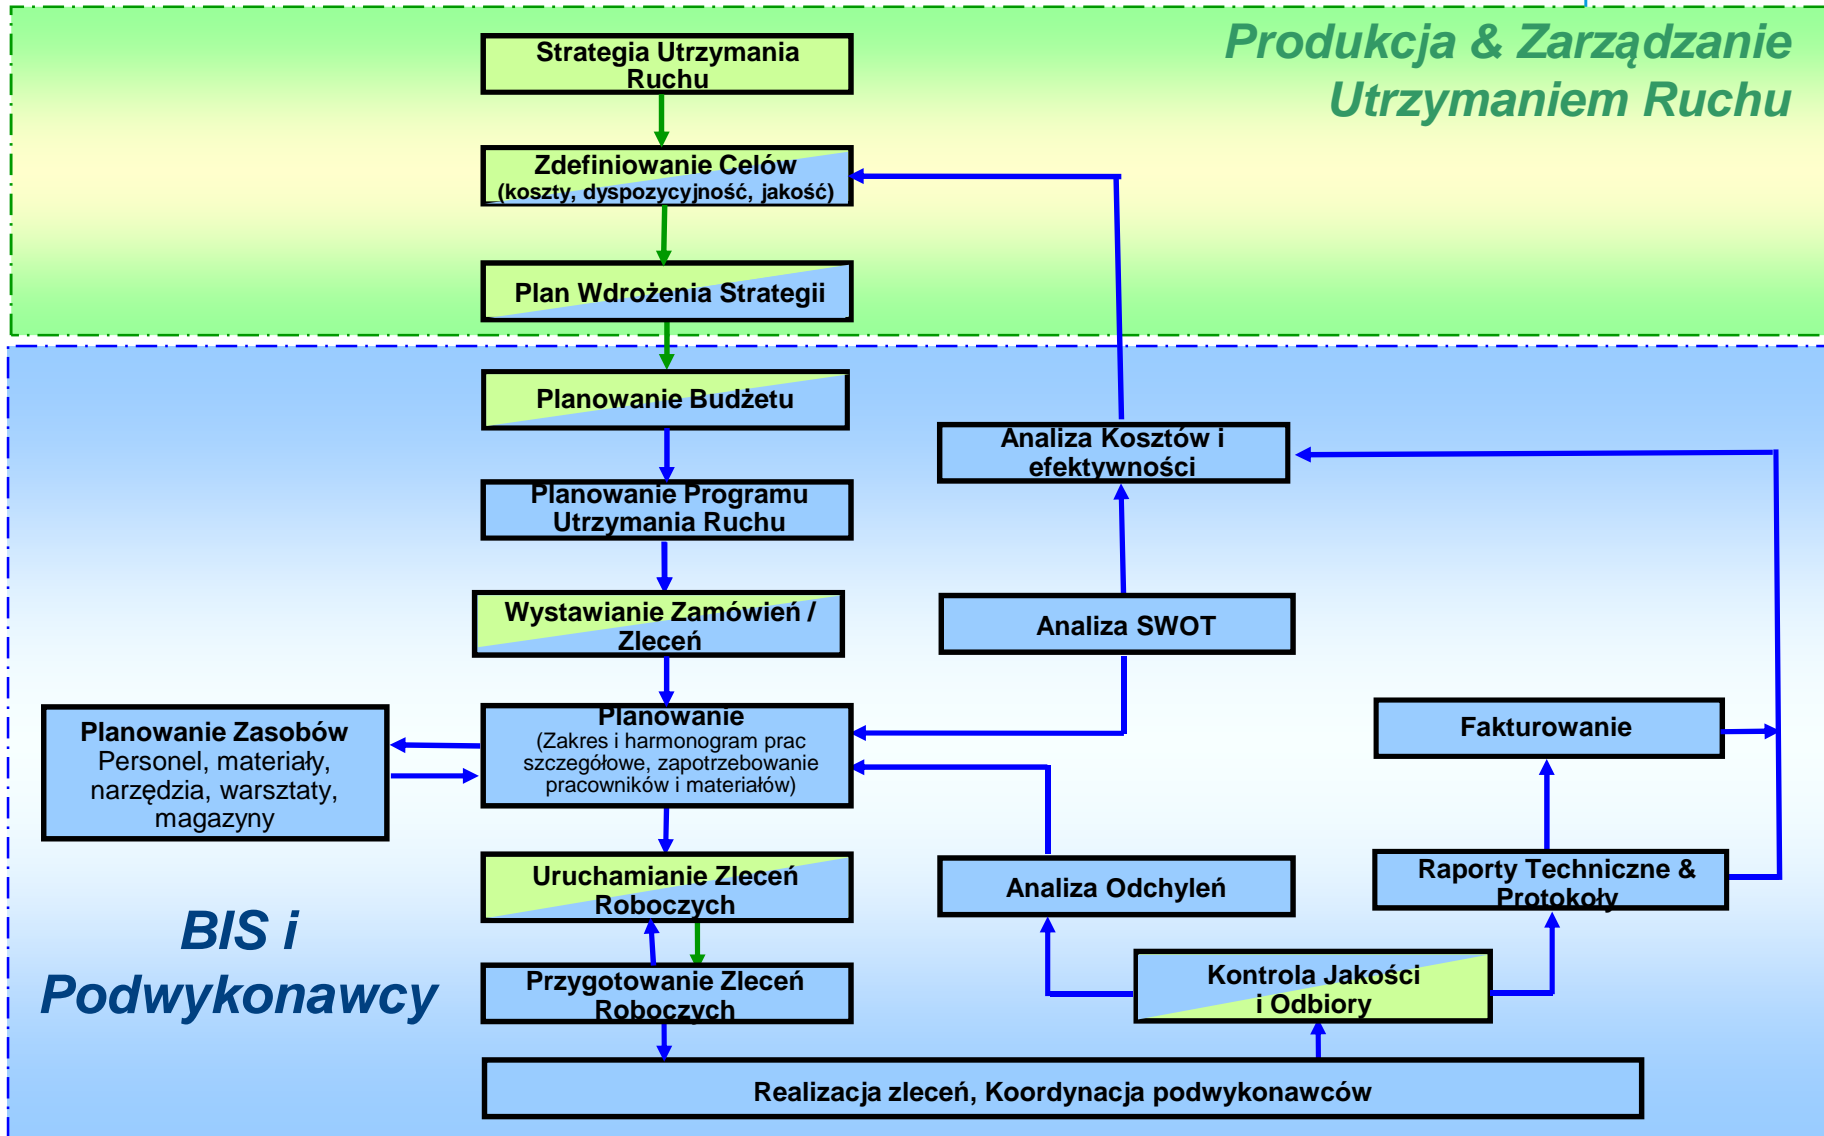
Produkcja & Zarządzanie Utrzymaniem Ruchu

Strategia Utrzymania Ruchu

Zdefiniowanie Celów (koszty, dyspozycyjność, jakość)

Plan Wdrożenia Strategii

Planowanie Budżetu

Planowanie Programu Utrzymania Ruchu

Wystawianie Zamówień / Zleceń

Planowanie (Zakres i harmonogram prac szczegółowe, zapotrzebowanie pracowników i materiałów)

Planowanie Zasobów Personel, materiały, narzędzia, warsztaty, magazyny

Uruchamianie Zleceń Roboczych

Przygotowanie Zleceń Roboczych

Analiza Kosztów i efektywności

Analiza SWOT

Fakturowanie

Analiza Odchyleń

Raporty Techniczne & Protokoły

Kontrola Jakości i Odbiory

BIS i Podwykonawcy

Realizacja zleceń, Koordynacja podwykonawców